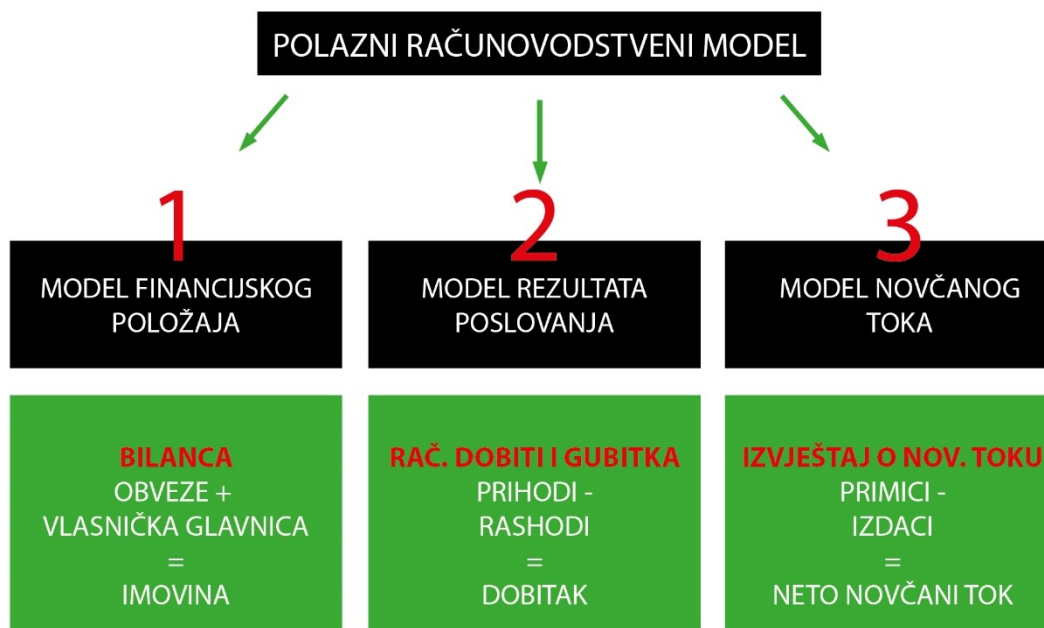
POLAZNI RAČUNOVODSTVENI MODEL

1
MODEL FINANCIJSKOG POLOŽAJA

BILANCA
OBVEZE +
VLASNIČKA GLAVNICA
=
IMOVINA

2
MODEL REZULTATA POSLOVANJA

RAČ. DOBITI I GUBITKA
PRIHODI -
RASHODI
=
DOBITAK

3
MODEL NOVČANOG TOKA

IZVJEŠTAJ O NOV. TOKU
PRIMICI -
IZDACI
=
NETO NOVČANI TOK